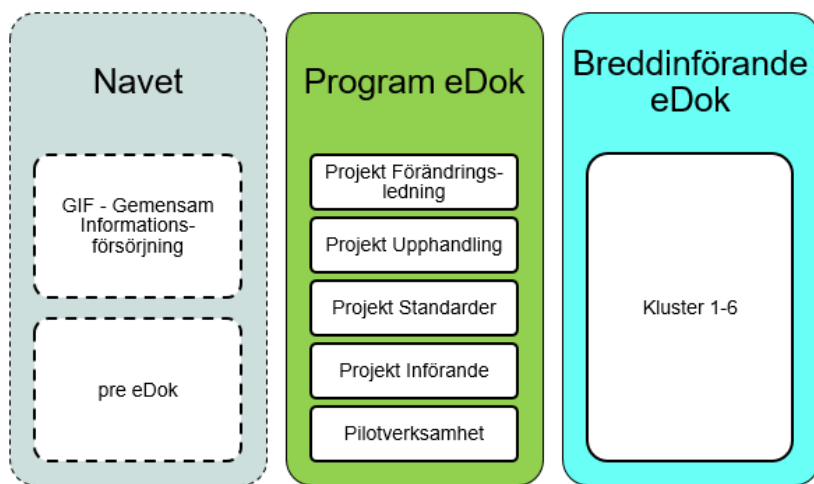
Navet

GIF - Gemensam Informations-försörjning

pre eDok

Program eDok

Projekt Förändrings-ledning

Projekt Upphandling

Projekt Standarder

Projekt Införande

Pilotverksamhet

Breddinförande eDok

Kluster 1-6